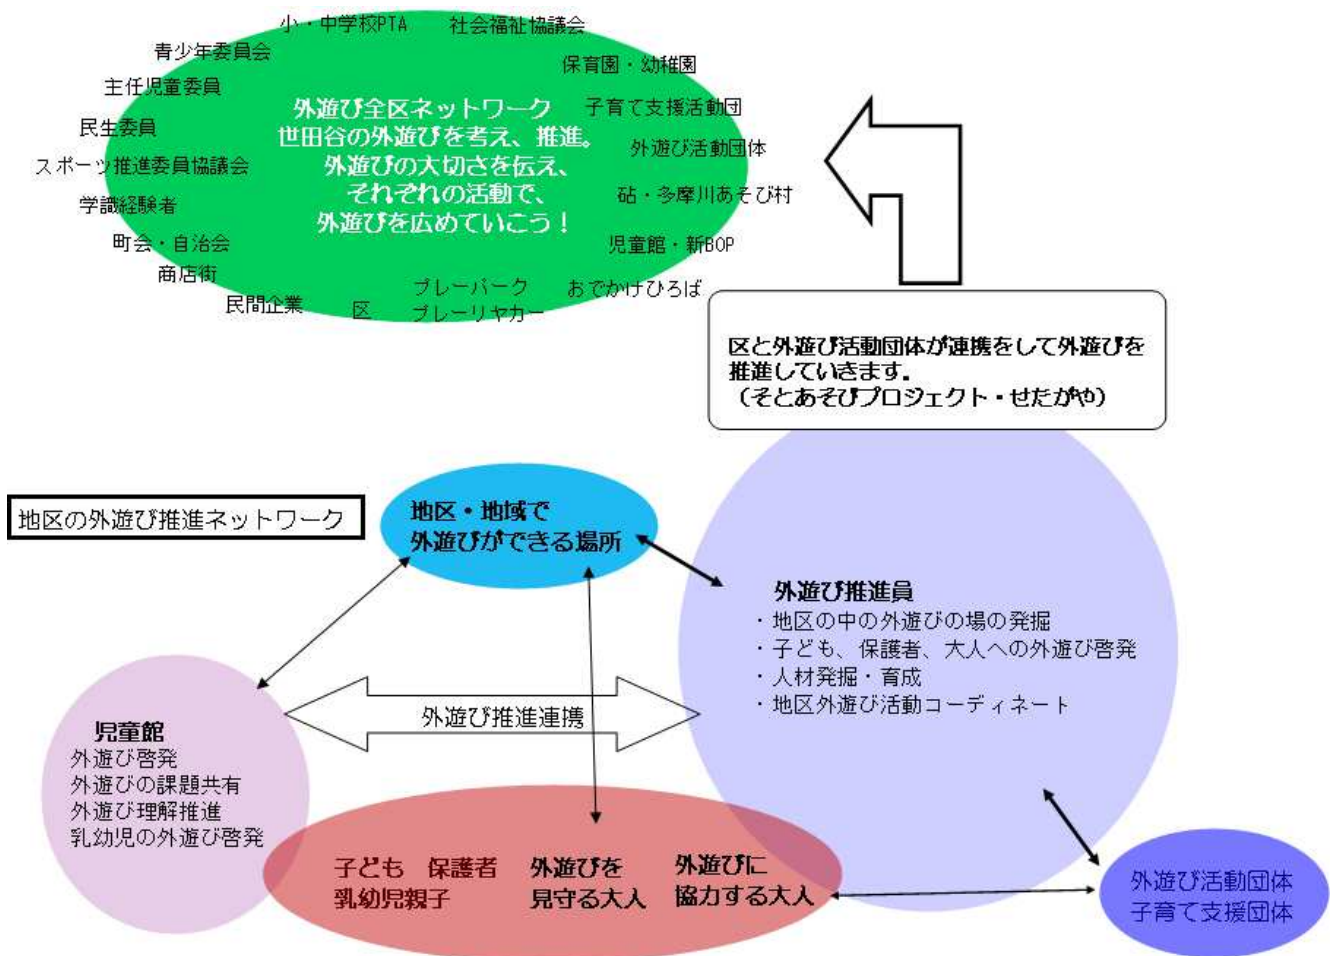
小・中学校PTA　社会福祉協議会
青少年委員会
保育園・幼稚園
主任児童委員
子育て支援活動団
民生委員
外遊び活動団体
スポーツ推進委員協議会
砧・多摩川あそび村
学識経験者
児童館・新BOP
町会・自治会
商店街
民間企業
区
プレーパーク
プレーリヤカー
おでかけひろば

外遊び全区ネットワーク
世田谷の外遊びを考え、推進。
外遊びの大切さを伝え、
それぞれの活動で、
外遊びを広めていこう！

区と外遊び活動団体が連携をして外遊びを推進していきます。
（そとあそびプロジェクト・せたがや）

地区の外遊び推進ネットワーク

地区・地域で
外遊びができる場所

外遊び推進員
・地区の中の外遊びの場の発掘
・子ども、保護者、大人への外遊び啓発
・人材発掘・育成
・地区外遊び活動コーディネート

外遊び推進連携

児童館
外遊び啓発
外遊びの課題共有
外遊び理解推進
乳幼児の外遊び啓発

子ども　保護者
乳幼児親子
外遊びを
見守る大人
外遊びに
協力する大人

外遊び活動団体
子育て支援団体